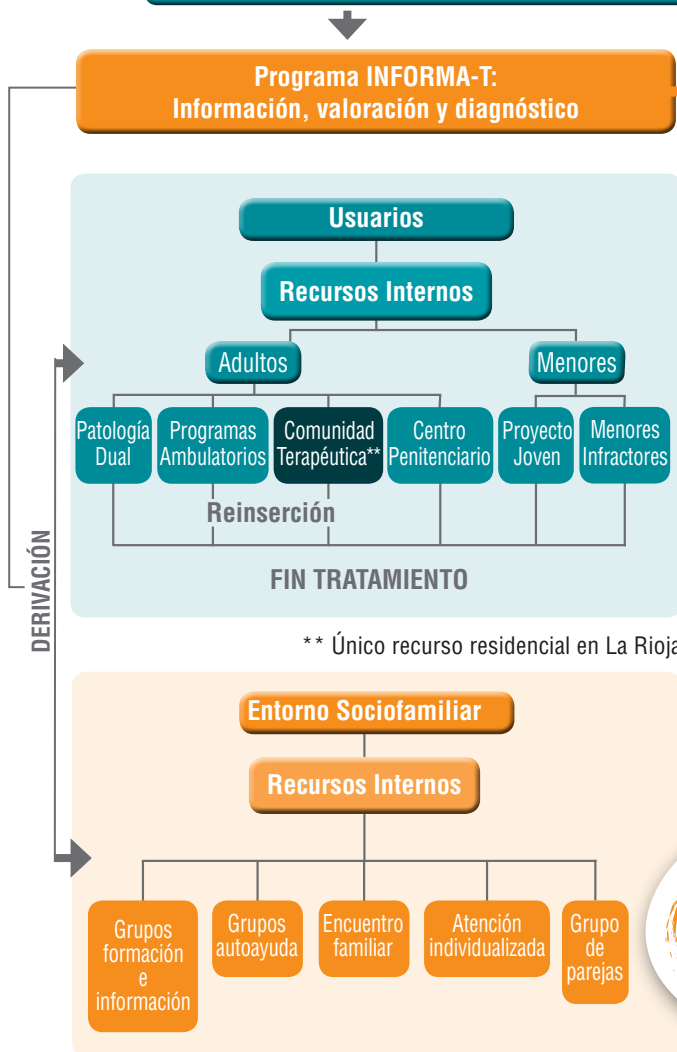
Programa INFORMA-T:
Información, valoración y diagnóstico

Usuarios

Recursos Internos

Adultos

Menores

Patología Dual

Programas Ambulatorios

Comunidad Terapéutica**

Centro Penitenciario

Proyecto Joven

Menores Infractores

Reinserción

FIN TRATAMIENTO

DERIVACIÓN

** Único recurso residencial en La Rioja

Entorno Sociofamiliar

Recursos Internos

Grupos formación e información

Grupos autoayuda

Encuentro familiar

Atención individualizada

Grupo de parejas